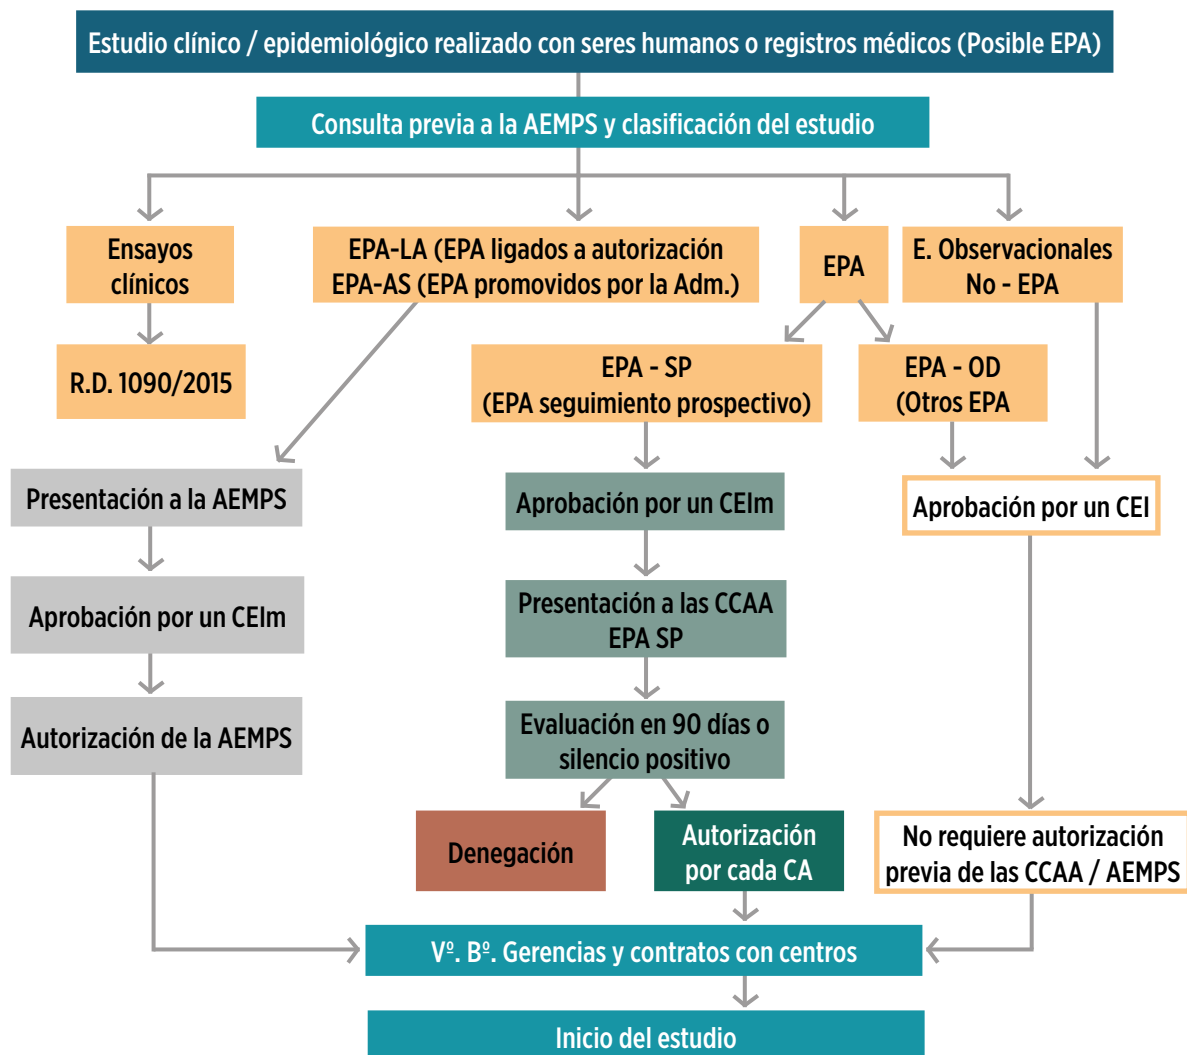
Estudio clínico / epidemiológico realizado con seres humanos o registros médicos (Posible EPA)

Consulta previa a la AEMPS y clasificación del estudio

Ensayos clínicos

R.D. 1090/2015

EPA-LA (EPA ligados a autorización
EPA-AS (EPA promovidos por la Adm.)

Presentación a la AEMPS

Aprobación por un CEIm

Autorización de la AEMPS

EPA

EPA - SP
(EPA seguimiento prospectivo)

Aprobación por un CEIm

Presentación a las CCAA EPA SP

Evaluación en 90 días o silencio positivo

Denegación

Autorización por cada CA

EPA - OD
(Otros EPA

E. Observacionales
No - EPA

Aprobación por un CEI

No requiere autorización previa de las CCAA / AEMPS

V$^{o}$. B$^{o}$. Gerencias y contratos con centros

Inicio del estudio